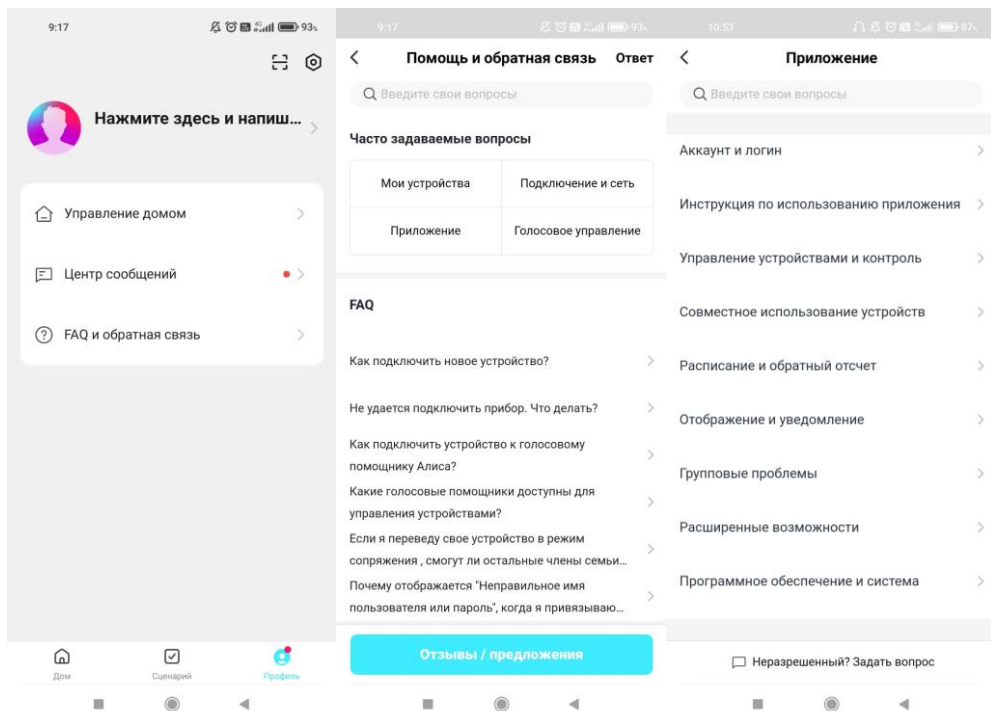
9:17 93

Нажмите здесь и напиш...

Управление домом

Центр сообщений

FAQ и обратная связь

Дом | Сценарий | Профиль

9:17 93

Помощь и обратная связь Ответ

Введите свои вопросы

Часто задаваемые вопросы

| Мои устройства | Подключение и сеть |
|---|---|
| Приложение | Голосовое управление |

FAQ

Как подключить новое устройство?

Не удается подключить прибор. Что делать?

Как подключить устройство к голосовому помощнику Алиса?

Какие голосовые помощники доступны для управления устройствами?

Если я переведу свое устройство в режим сопряжения , смогут ли остальные члены семьи...

Почему отображается "Неправильное имя пользователя или пароль", когда я привязываю...

Отзывы / предложения

10:53 87

Приложение

Введите свои вопросы

Аккаунт и логин

Инструкция по использованию приложения

Управление устройствами и контроль

Совместное использование устройств

Расписание и обратный отсчет

Отображение и уведомление

Групповые проблемы

Расширенные возможности

Программное обеспечение и система

Неразрешенный? Задать вопрос